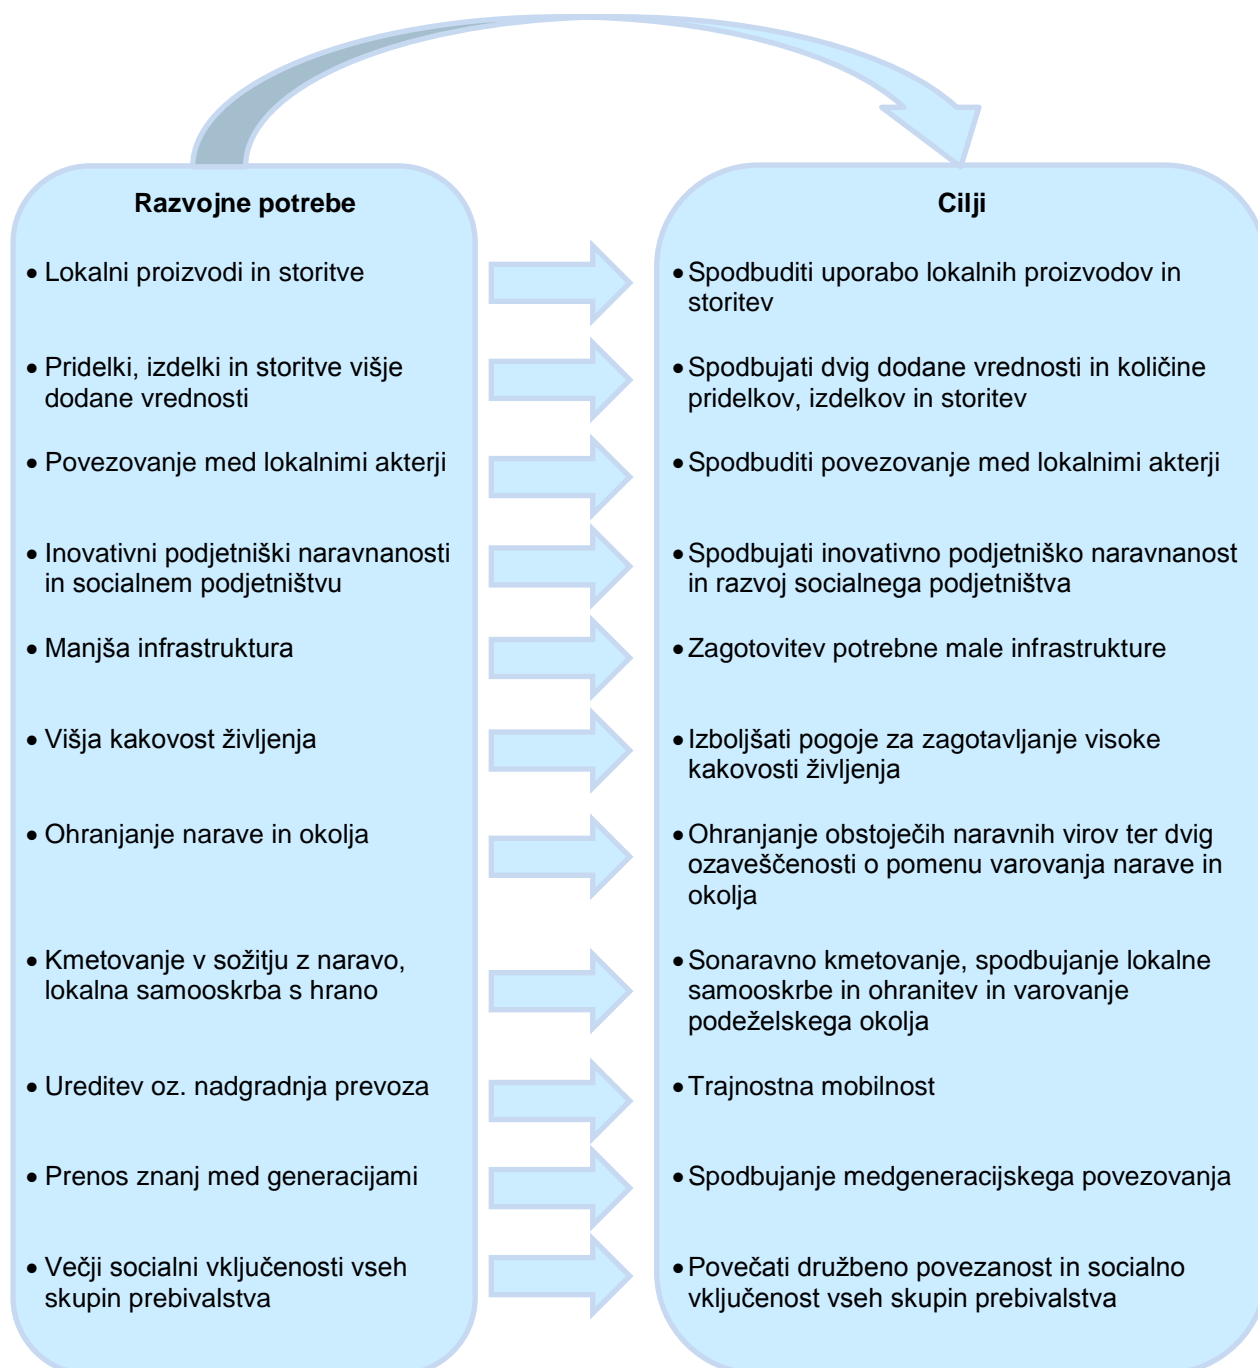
Razvojne potrebe

• Lokalni proizvodi in storitve

• Pridelki, izdelki in storitve višje dodane vrednosti

• Povezovanje med lokalnimi akterji

• Inovativni podjetniški naravnanosti in socialnem podjetništvu

• Manjša infrastruktura

• Višja kakovost življenja

• Ohranjanje narave in okolja

• Kmetovanje v sožitju z naravo, lokalna samooskrba s hrano

• Ureditev oz. nadgradnja prevoza

• Prenos znanj med generacijami

• Večji socialni vključenosti vseh skupin prebivalstva

Cilji

• Spodbuditi uporabo lokalnih proizvodov in storitev

• Spodbujati dvig dodane vrednosti in količine pridelkov, izdelkov in storitev

• Spodbuditi povezovanje med lokalnimi akterji

• Spodbujati inovativno podjetniško naravnanost in razvoj socialnega podjetništva

• Zagotovitev potrebne male infrastrukture

• Izboljšati pogoje za zagotavljanje visoke kakovosti življenja

• Ohranjanje obstoječih naravnih virov ter dvig ozaveščenosti o pomenu varovanja narave in okolja

• Sonaravno kmetovanje, spodbujanje lokalne samooskrbe in ohranitev in varovanje podeželskega okolja

• Trajnostna mobilnost

• Spodbujanje medgeneracijskega povezovanja

• Povečati družbeno povezanost in socialno vključenost vseh skupin prebivalstva